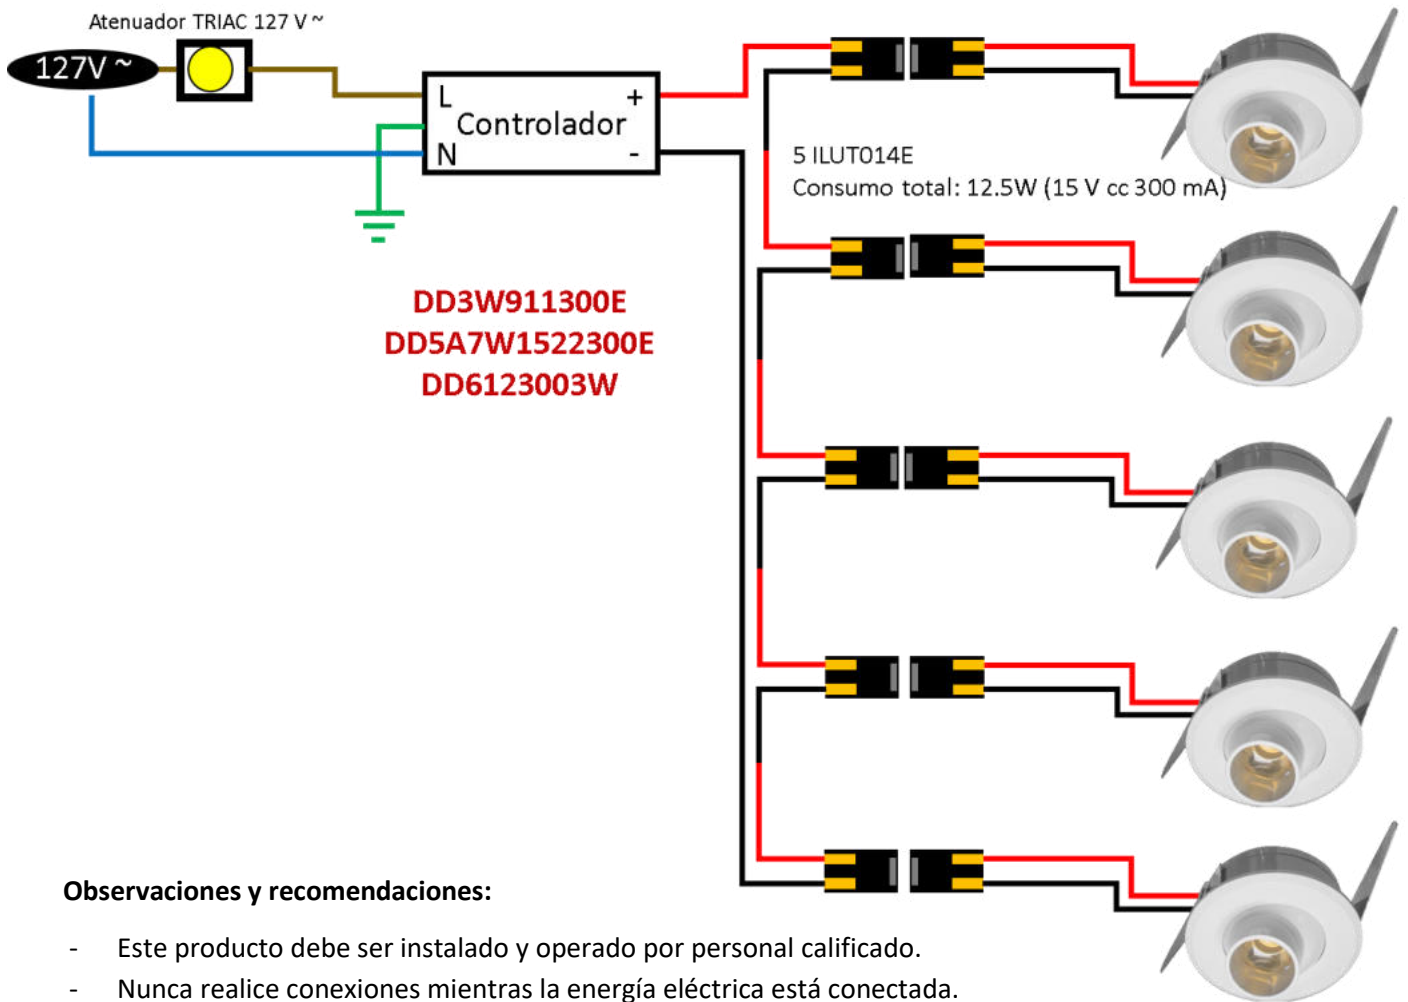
Atenuador TRIAC 127 V ~

127V ~

L
+
Controlador
N
-

5 ILUT014E
Consumo total: 12.5W (15 V cc 300 mA)

DD3W911300E
DD5A7W1522300E
DD6123003W

**Observaciones y recomendaciones:**

- Este producto debe ser instalado y operado por personal calificado.
- Nunca realice conexiones mientras la energía eléctrica está conectada.